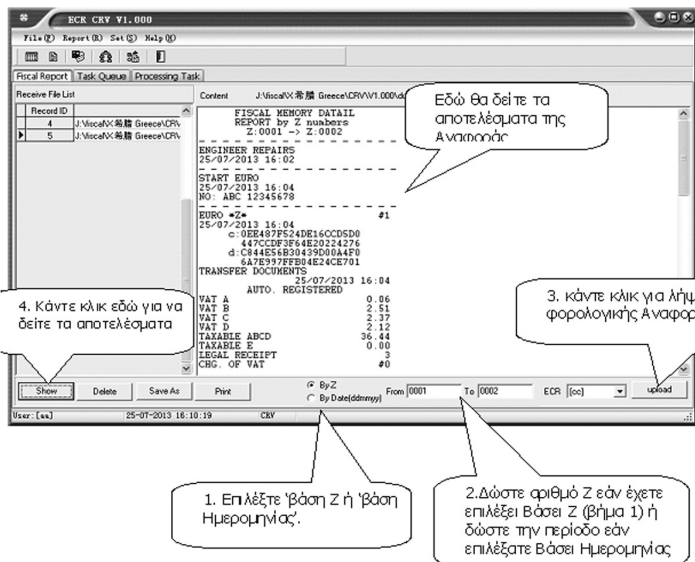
ECR CRV V1.000

File(F) Report(R) Set(S) Help(H)

Fiscal Report | Task Queue | Processing Task

Receive File List

| Record ID | |
|---|---|
| 4 | J:\fiscal\X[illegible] Greece\CRV |
| 5 | J:\fiscal\X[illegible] Greece\CRV |

Content J:\fiscal\X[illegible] Greece\CRV\V1.000\d

FISCAL MEMORY DATAIL
REPORT by Z numbers
Z:0001 -> Z:0002

ENGINEER REPAIRS
25/07/2013 16:02

START EURO
25/07/2013 16:04
NO: ABC 12345678

EURO *Z* #1
25/07/2013 16:04
c:0EE487F524DE16CCDSD0
447CCDF3F64E20224276
d:C844E56B30439D00A4F0
6A7E997FFB04E24CE701
TRANSFER DOCUMENTS
25/07/2013 16:04
AUTO. REGISTERED
VAT A 0.06
VAT B 2.51
VAT C 2.37
VAT D 2.12
TAXABLE ABCD 36.44
TAXABLE E 0.00
LEGAL RECEIPT 3
CHG. OF VAT #0

Εδώ θα δείτε τα αποτελέσματα της Αναφοράς

3. Κάντε κλικ για λήψ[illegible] φορολογικής Αναφορ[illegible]

4. Κάντε κλικ εδώ για να δείτε τα αποτελέσματα

Show Delete Save As Print

By Z
By Date(ddmmyy)

From 0001 To 0002 ECR [cc] upload

User: [aa] 25-07-2013 16:10:19 CRV

1. Επιλέξτε 'βάση Ζ ή 'βάση Ημερομηνίας'.

2.Δώστε αριθμό Ζ εάν έχετε επιλέξει Βάσει Ζ (βήμα 1) ή δώστε την περίοδο εάν επιλέξατε Βάσει Ημερομηνίας